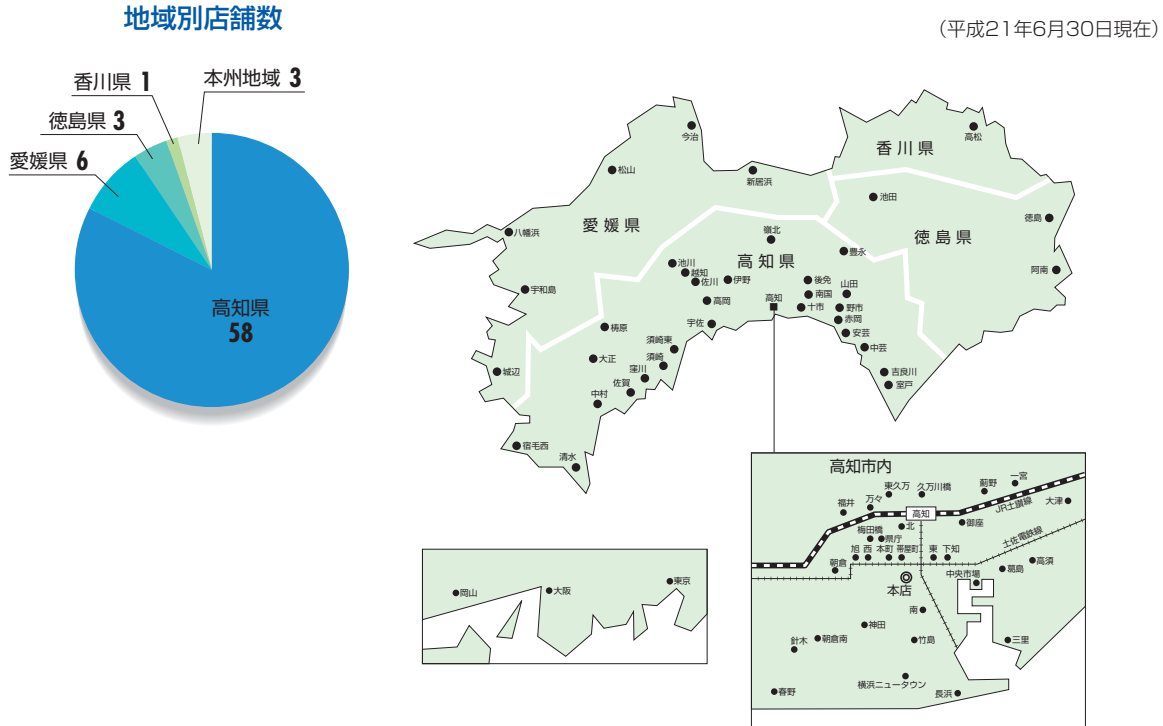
地域別店舗数

(平成21年6月30日現在)

香川県 1
本州地域 3
徳島県 3
愛媛県 6
高知県
58

今治
香川県
高松
松山
新居浜
池田
愛媛県
八幡浜
徳島
嶺北
徳島県
豊永
高知県
池川
越知
佐川
伊野
後免
山田
南国
阿南
宇和島
高岡
高知
野市
十市
赤岡
宇佐
檮原
須崎東
安芸
大正
須崎
中芸
窪川
城辺
佐賀
吉良川
中村
室戸
宿毛西
清水

岡山
大阪
東京

高知市内
東久万
久万川橋
薊野
一宮
福井
万々
大津
JR土讃線
高知
梅田橋
北
御座
県庁
土佐電鉄線
旭
西
本町
帯屋町
東
下知
朝倉
高須
中央市場
葛島
本店
南
神田
針木
朝倉南
竹島
三里
横浜ニュータウン
春野
長浜